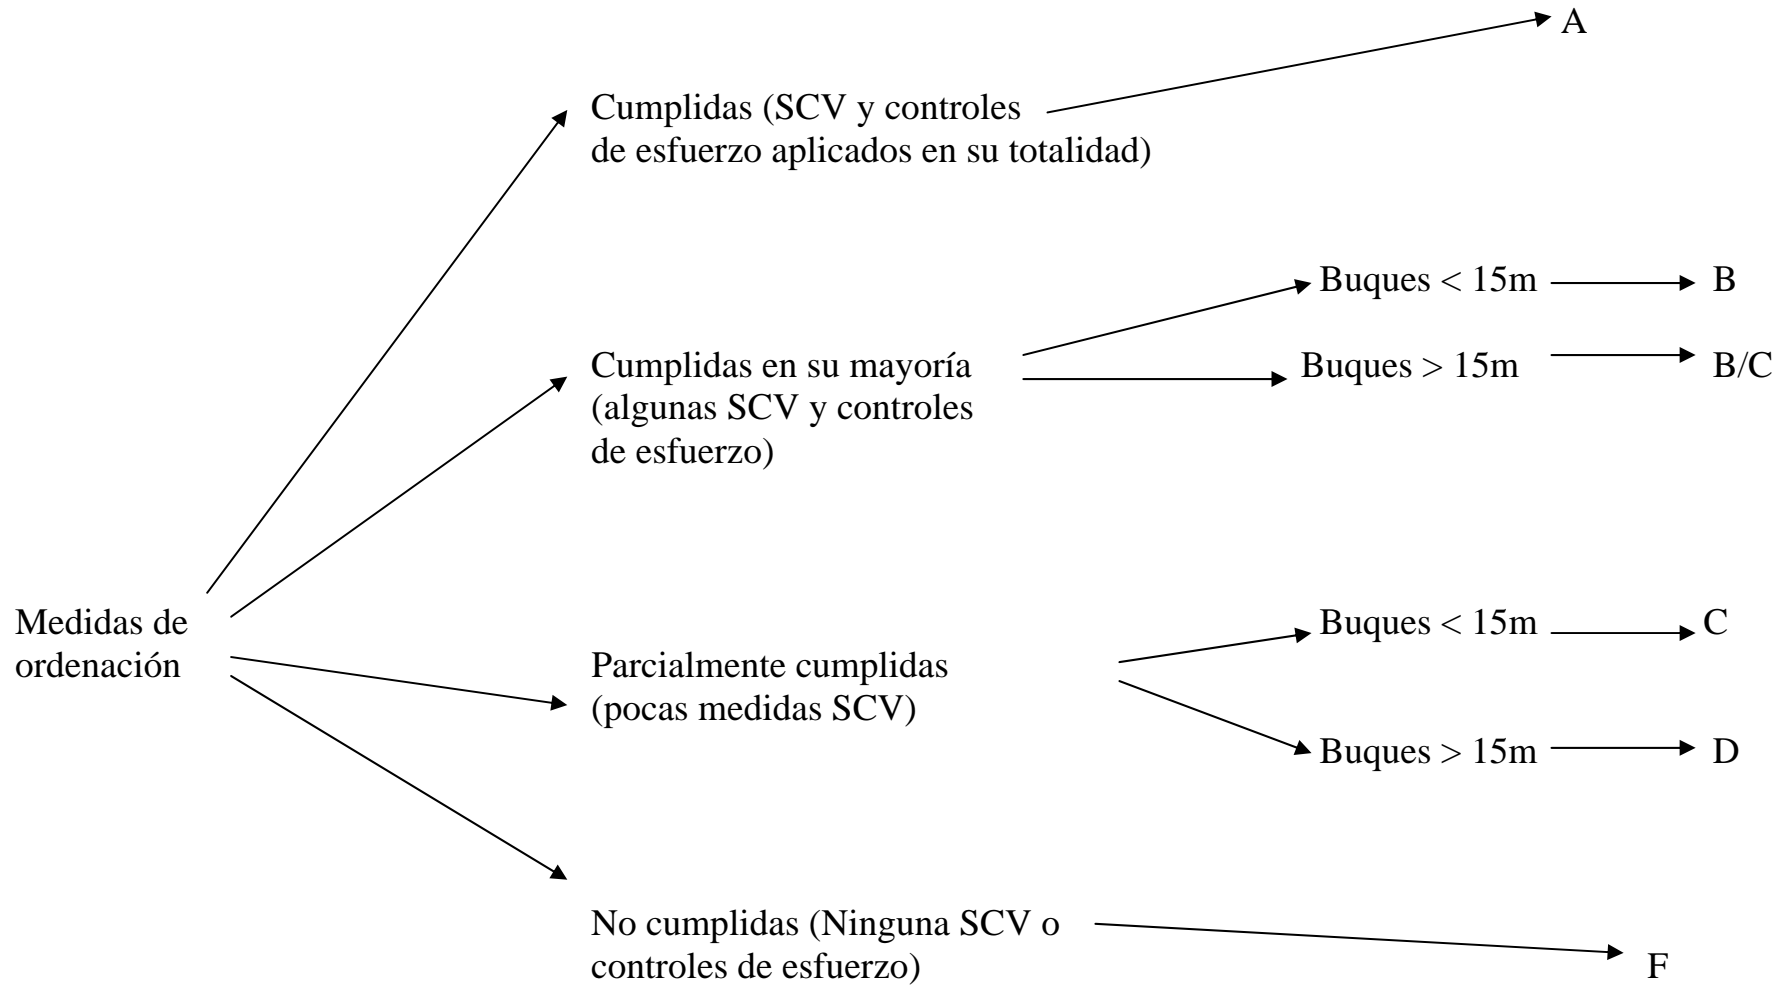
A

Cumplidas (SCV y controles de esfuerzo aplicados en su totalidad)

Buques < 15m B

Cumplidas en su mayoría (algunas SCV y controles de esfuerzo)

Buques > 15m B/C

Medidas de ordenación

Buques < 15m C

Parcialmente cumplidas (pocas medidas SCV)

Buques > 15m D

No cumplidas (Ninguna SCV o controles de esfuerzo)

F